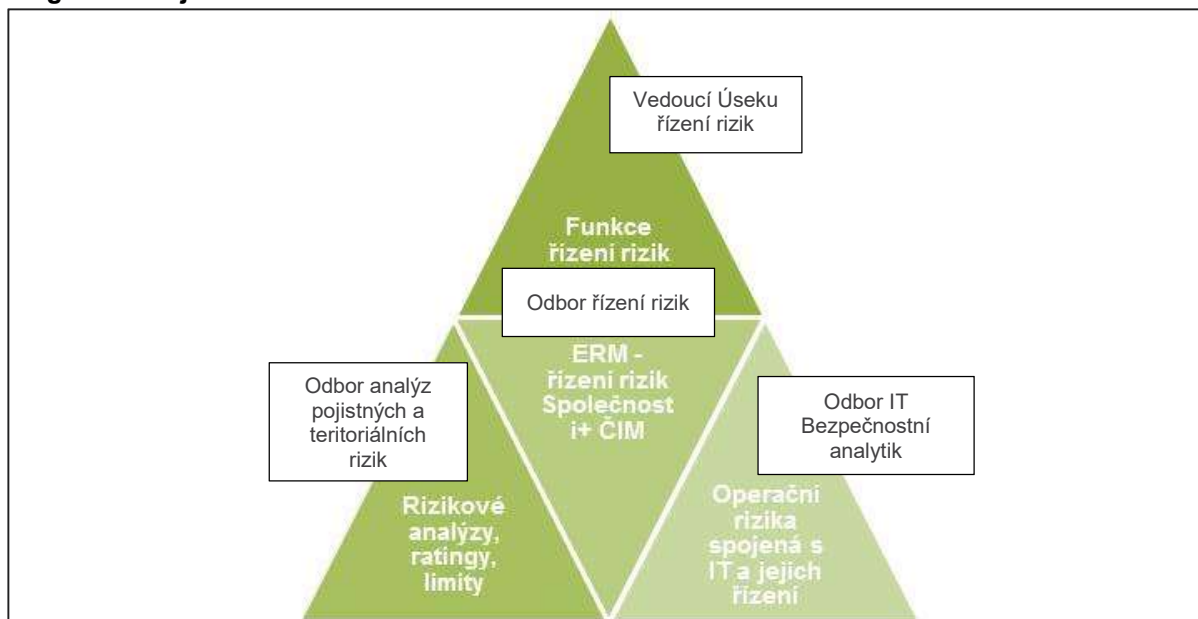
Vedoucí Úseku řízení rizik

Funkce řízeni rizik

Odbor řízení rizik

ERM - řízeni rizik Společnost i+ ČIM

Odbor analýz pojistných a teritoriálních rizik

Odbor IT Bezpečnostní analytik

Rizikové analýzy, ratingy, limity

Operačni rizika spojená s IT a jejich řízeni